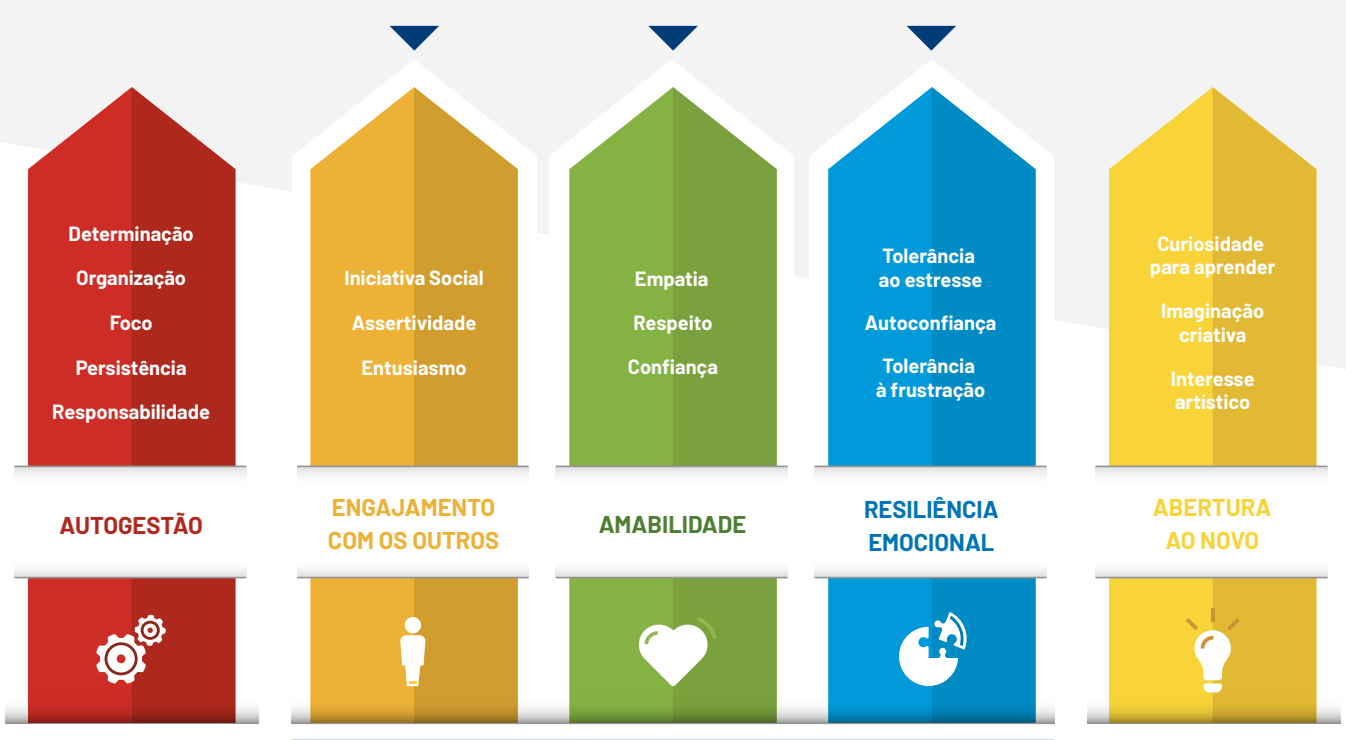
Determinação
Organização
Foco
Persistência
Responsabilidade

AUTOGESTÃO

Iniciativa Social
Assertividade
Entusiasmo

ENGAJAMENTO COM OS OUTROS

Empatia
Respeito
Confiança

AMABILIDADE

Tolerância ao estresse
Autoconfiança
Tolerância à frustração

RESILIÊNCIA EMOCIONAL

Curiosidade para aprender
Imaginação criativa
Interesse artístico

ABERTURA AO NOVO